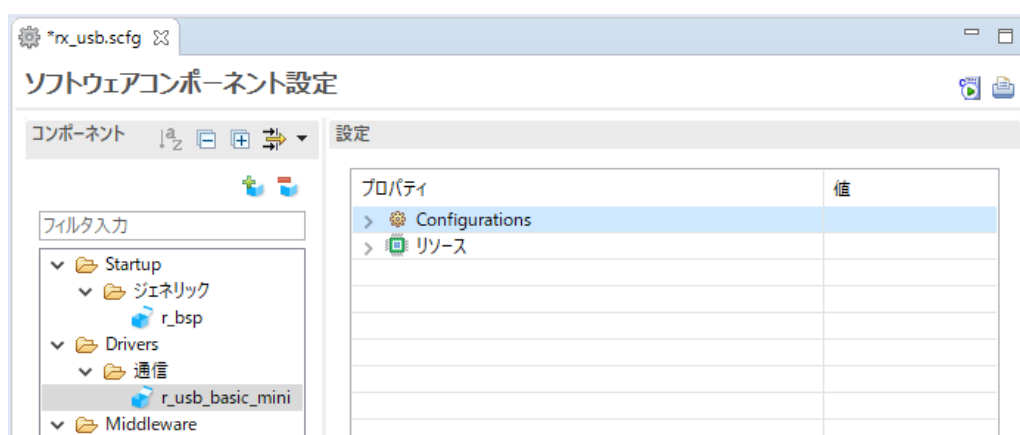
*rx_usb.scfg

ソフトウェアコンポーネント設定

コンポーネント

設定

フィルタ入力

Startup
ジェネリック
r_bsp
Drivers
通信
r_usb_basic_mini
Middleware

| プロパティ | 値 |
|---|---|
| Configurations | |
| リソース | |